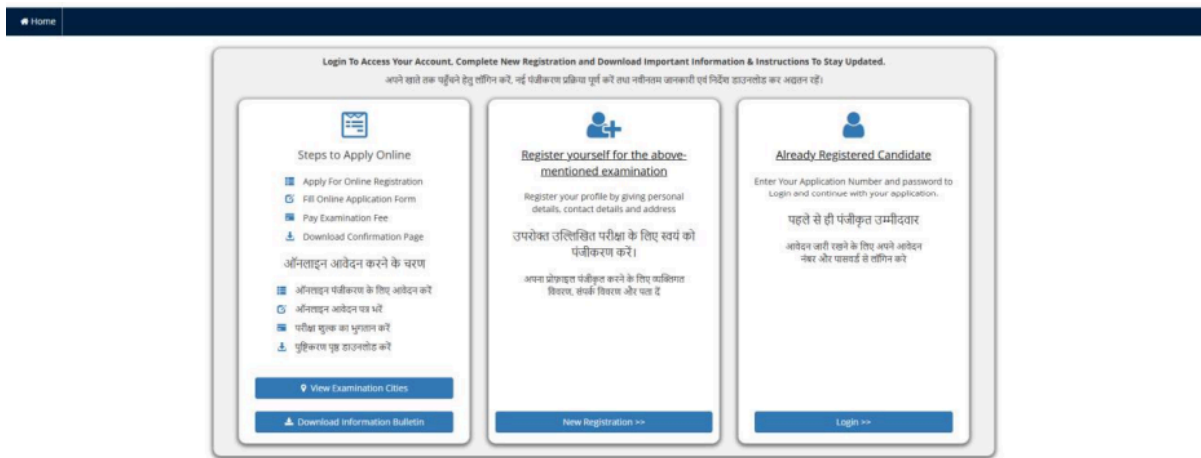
Home

Login To Access Your Account, Complete New Registration and Download Important Information & Instructions To Stay Updated.

अपने खाते तक पहुँचने हेतु लॉगिन करें, नई पंजीकरण प्रक्रिया पूर्ण करें तथा नवीनतम जानकारी एवं निर्देश डाउनलोड कर अद्यतन रहें।

Steps to Apply Online

Apply For Online Registration
Fill Online Application Form
Pay Examination Fee
Download Confirmation Page

ऑनलाइन आवेदन करने के चरण

ऑनलाइन पंजीकरण के लिए आवेदन करें
ऑनलाइन आवेदन पत्र भरें
परीक्षा शुल्क का भुगतान करें
पुष्टिकरण पृष्ठ डाउनलोड करें

View Examination Cities

Download Information Bulletin

Register yourself for the above-mentioned examination

Register your profile by giving personal details, contact details and address

उपरोक्त उल्लिखित परीक्षा के लिए स्वयं को पंजीकरण करें।

अपना प्रोफ़ाइल पंजीकृत करने के लिए व्यक्तिगत विवरण, संपर्क विवरण और पता दें

New Registration >>

Already Registered Candidate

Enter Your Application Number and password to Login and continue with your application.

पहले से ही पंजीकृत उम्मीदवार

आवेदन जारी रखने के लिए अपने आवेदन नंबर और पासवर्ड से लॉगिन करें

Login >>